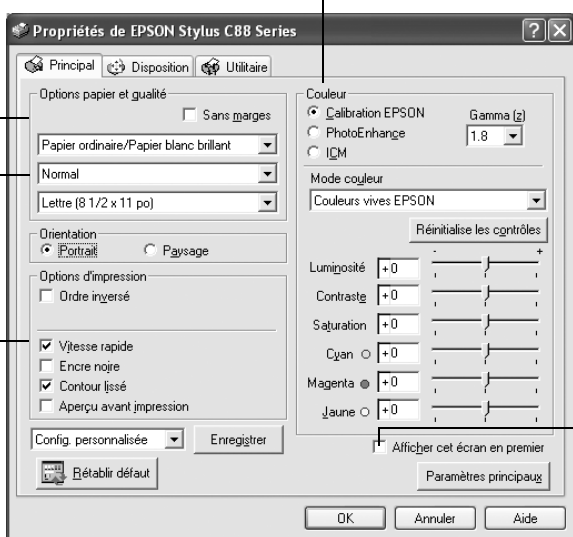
Propriétés de EPSON Stylus C88 Series

Principal
Disposition
Utilitaire

Options papier et qualité
Sans marges
Papier ordinaire/Papier blanc brillant
Normal
Lettre (8 1/2 x 11 po)

Orientation
Portrait
Paysage

Options d'impression
Ordre inversé
Vitesse rapide
Encre noire
Contour lissé
Aperçu avant impression

Config. personnalisée
Enregistrer
Rétablir défaut

Couleur
Calibration EPSON
PhotoEnhance
ICM
Gamma (z)
1.8

Mode couleur
Couleurs vives EPSON
Réinitialise les contrôles
-
+
Luminosité +0
Contraste +0
Saturation +0
Cyan +0
Magenta +0
Jaune +0

Afficher cet écran en premier
Paramètres principaux

OK
Annuler
Aide